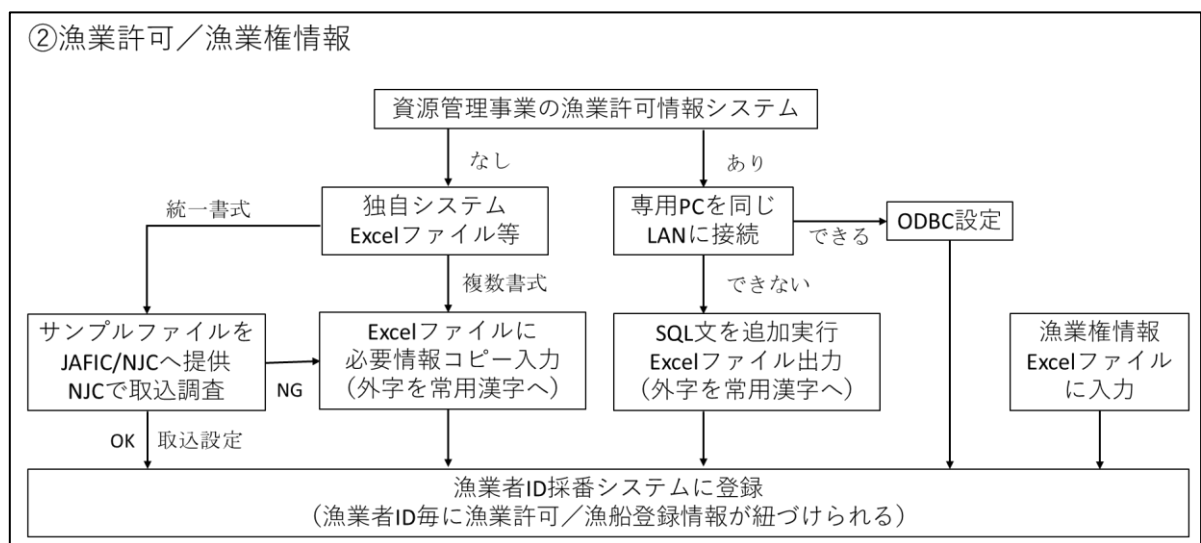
②漁業許可／漁業権情報

資源管理事業の漁業許可情報システム

なし

あり

統一書式

独自システム
Excelファイル等

専用PCを同じ
LANに接続

できる

ODBC設定

複数書式

できない

サンプルファイルを
JAFIC/NJCへ提供
NJCで取込調査

NG

Excelファイルに
必要情報コピー入力
（外字を常用漢字へ）

SQL文を追加実行
Excelファイル出力
（外字を常用漢字へ）

漁業権情報
Excelファイル
に入力

OK

取込設定

漁業者ID採番システムに登録
（漁業者ID毎に漁業許可／漁船登録情報が紐づけられる）